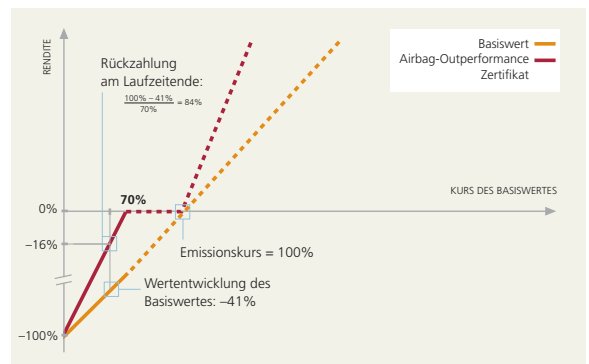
RENDITE

Rückzahlung am Laufzeitende:

$\frac{100\% - 41\%}{70\%} = 84\%$

Basiswert

Airbag-Outperformance Zertifikat

70%

KURS DES BASISWERTES

0%

-16%

Emissionskurs = 100%

Wertentwicklung des Basiswertes: -41%

-100%